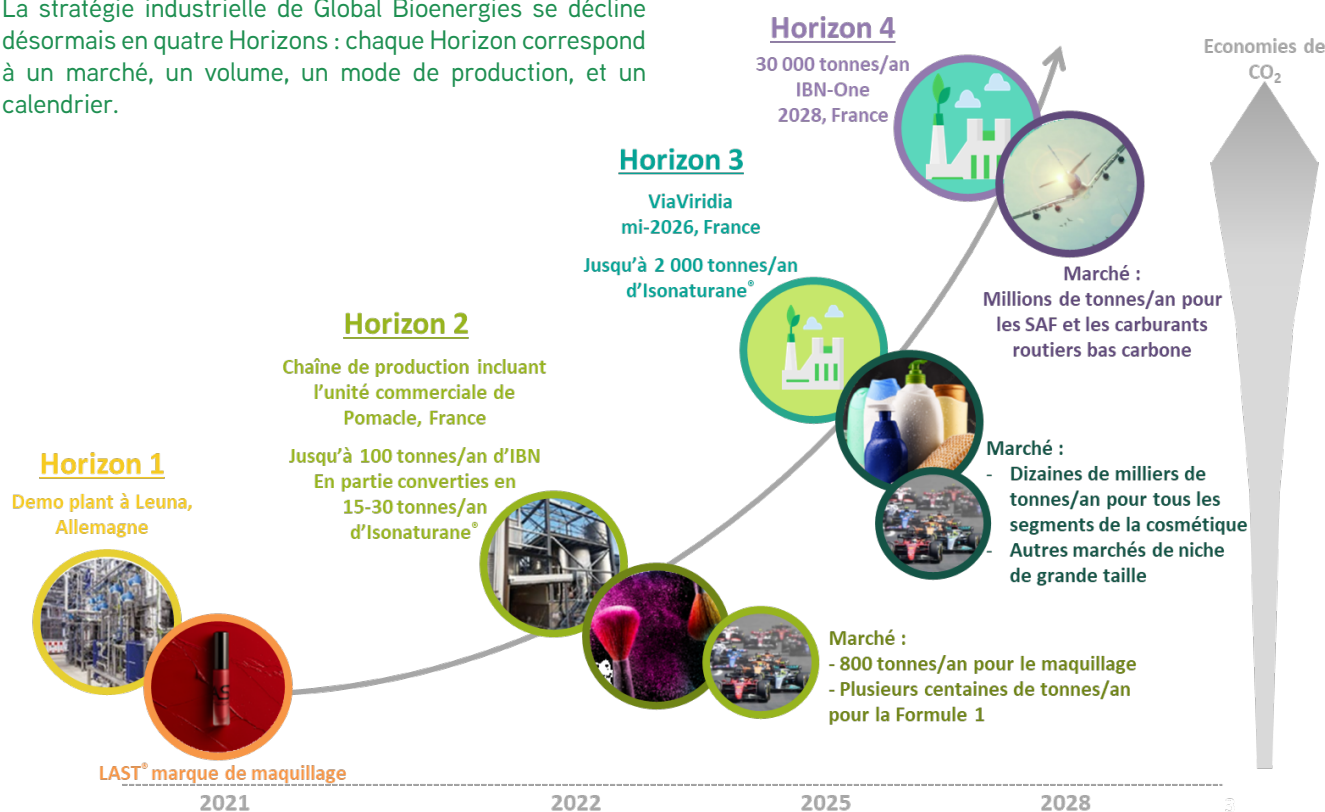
La stratégie industrielle de Global Bioenergies se décline désormais en quatre Horizons : chaque Horizon correspond à un marché, un volume, un mode de production, et un calendrier.

Horizon 4
30 000 tonnes/an
IBN-One
2028, France

Economies de $CO_2$

Horizon 3
ViaViridia
mi-2026, France
Jusqu'à 2 000 tonnes/an d'Isonaturane®

Marché :
Millions de tonnes/an pour les SAF et les carburants routiers bas carbone

Horizon 2
Chaîne de production incluant l'unité commerciale de Pomacle, France
Jusqu'à 100 tonnes/an d'IBN
En partie converties en 15-30 tonnes/an d'Isonaturane®

Marché :
- Dizaines de milliers de tonnes/an pour tous les segments de la cosmétique
- Autres marchés de niche de grande taille

Horizon 1
Demo plant à Leuna, Allemagne

Marché :
- 800 tonnes/an pour le maquillage
- Plusieurs centaines de tonnes/an pour la Formule 1

LAST® marque de maquillage

2021
2022
2025
2028